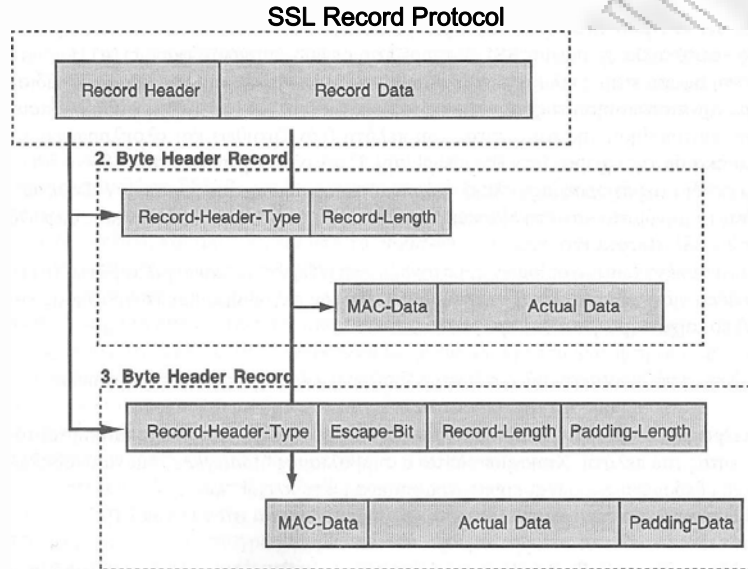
SSL Record Protocol

Record Header

Record Data

2. Byte Header Record

Record-Header-Type

Record-Length

MAC-Data

Actual Data

3. Byte Header Record

Record-Header-Type

Escape-Bit

Record-Length

Padding-Length

MAC-Data

Actual Data

Padding-Data